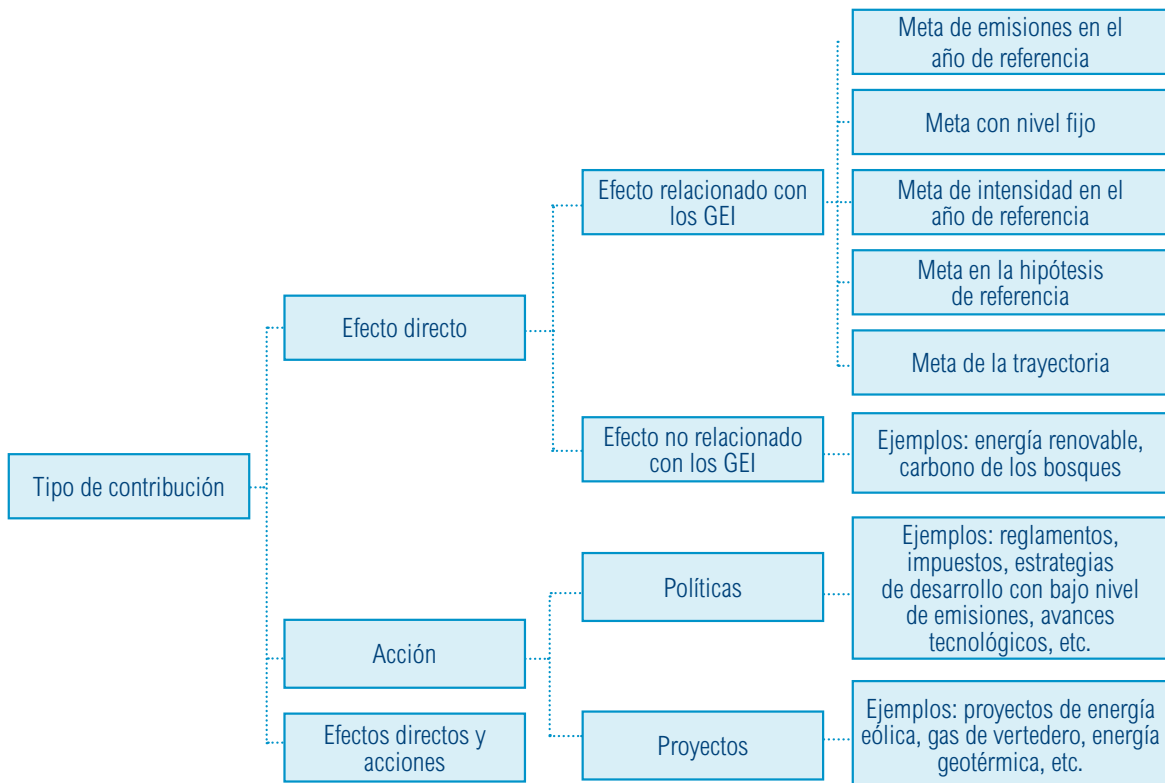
Tipo de contribución

Efecto directo

Efecto relacionado con los GEI

Meta de emisiones en el año de referencia

Meta con nivel fijo

Meta de intensidad en el año de referencia

Meta en la hipótesis de referencia

Meta de la trayectoria

Efecto no relacionado con los GEI

Ejemplos: energía renovable, carbono de los bosques

Acción

Políticas

Ejemplos: reglamentos, impuestos, estrategias de desarrollo con bajo nivel de emisiones, avances tecnológicos, etc.

Proyectos

Ejemplos: proyectos de energía eólica, gas de vertedero, energía geotérmica, etc.

Efectos directos y acciones